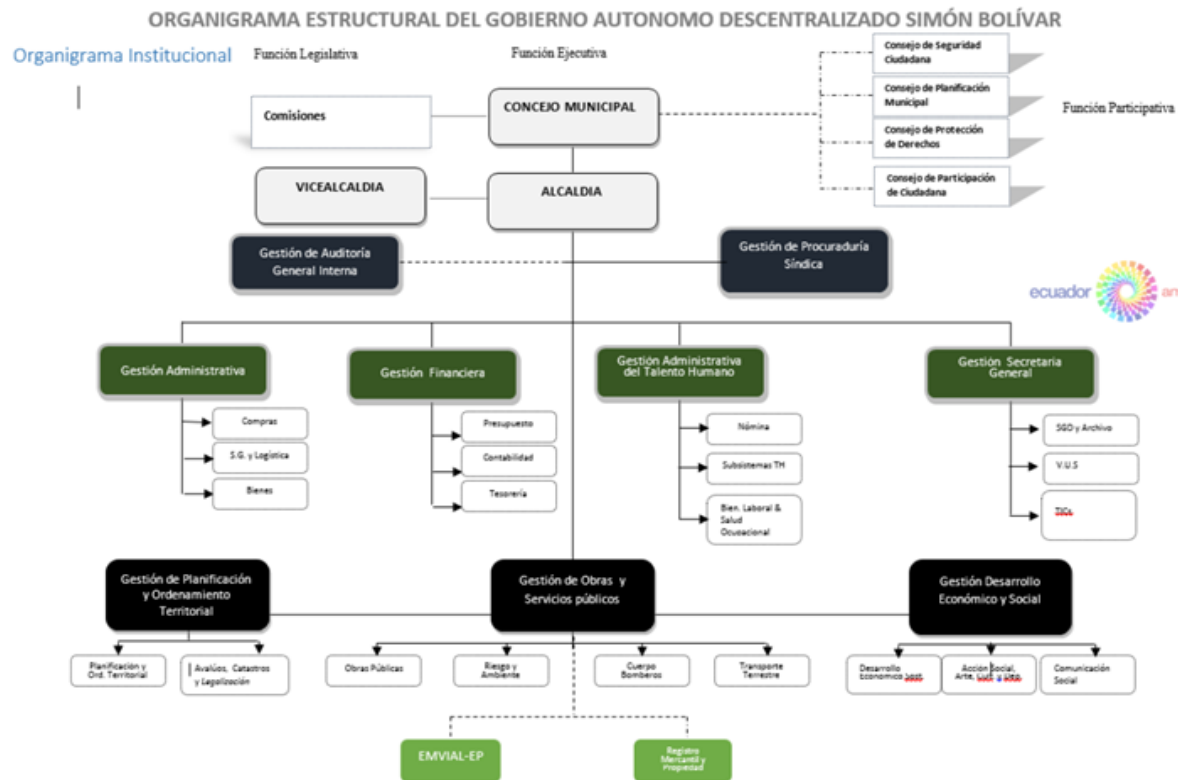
ORGANIGRAMA ESTRUCTURAL DEL GOBIERNO AUTONOMO DESCENTRALIZADO SIMÓN BOLÍVAR

Organigrama Institucional

Función Legislativa

Función Ejecutiva

Consejo de Seguridad Ciudadana

Consejo de Planificación Municipal

Consejo de Protección de Derechos

Consejo de Participación de Ciudadana

Función Participativa

Comisiones

CONCEJO MUNICIPAL

VICEALCALDIA

ALCALDIA

Gestión de Auditoría General Interna

Gestión de Procuraduría Síndica

ecuador am

Gestión Administrativa

Compras

S.G. y Logística

Bienes

Gestión Financiera

Presupuesto

Contabilidad

Tesorería

Gestión Administrativa del Talento Humano

Nómina

Subsistemas TH

Bien. Laboral & Salud Ocupacional

Gestión Secretaria General

SGD y Archivo

V.U.S

TICs

Gestión de Planificación y Ordenamiento Territorial

Planificación y Ord. Territorial

Avalúos, Catastros y Legalización

Gestión de Obras y Servicios públicos

Obras Públicas

Riesgo y Ambiente

Cuerpo Bomberos

Transporte Terrestre

Gestión Desarrollo Económico y Social

Desarrollo Económico Sost.

Acción Social, Arte, Cult. y Dep.

Comunicación Social

EMVIAL-EP

Registro Mercantil y Propiedad